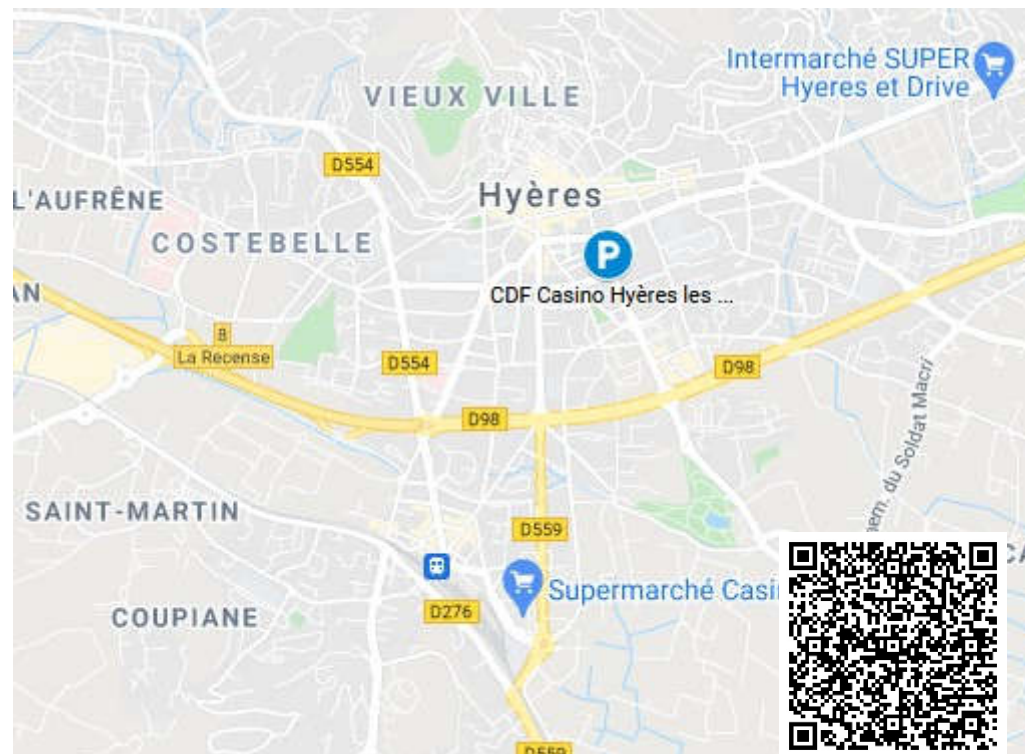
Intermarché SUPER Hyeres et Drive

VIEUX VILLE

D554

Hyères

L'AUFRÊNE

COSTEBELLE

P

CDF Casino Hyères les ...

AN

8

La Recense

D554

D98

D98

Chem. du Soldat Macri

SAINT-MARTIN

D559

CA

Supermarché Casi

COUPIANE

D276

D559